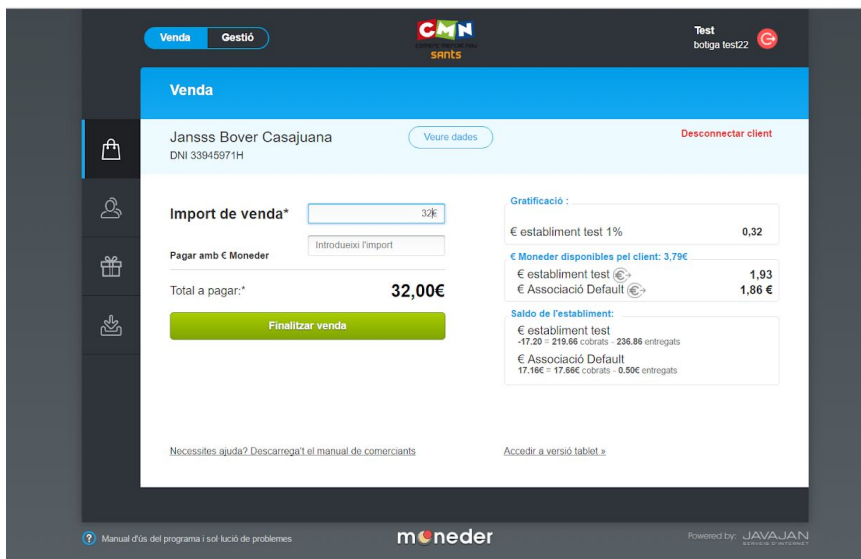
Venda Gestió

CMN
sants

Test
botiga test22

Venda

Jansss Bover Casajuana
DNI 33945971H

Veure dades

Desconnectar client

Import de venda*
32€

Pagar amb € Moneder
Introdueixi l'import

Total a pagar:*
32,00€

Finalitzar venda

Gratificació :
€ establiment test 1% 0,32

€ Moneder disponibles pel client: 3,79€
€ establiment test 1,93
€ Associació Default 1,86 €

Saldo de l'establiment:
€ establiment test
-17.20 = 219.66 cobrats - 236.86 entregats
€ Associació Default
17.16€ = 17.66€ cobrats - 0.50€ entregats

Necessites ajuda? Descarrega't el manual de comerciants

Accedir a versió tablet »

Manual d'ús del programa i sol lució de problemes

moneder

Powered by: JAVAJAN
SERVEIS D'INTERNET